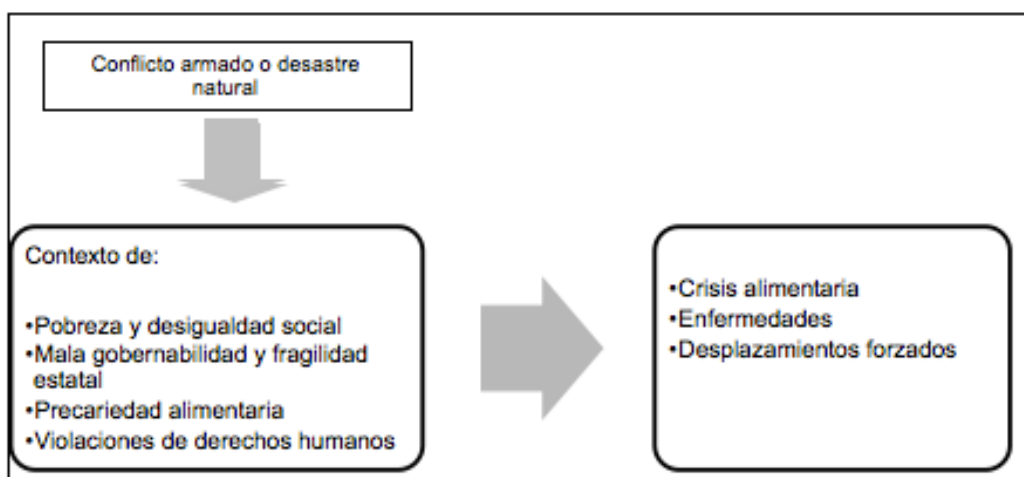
Conflicto armado o desastre natural

Contexto de:

•Pobreza y desigualdad social
•Mala gobernabilidad y fragilidad estatal
•Precariedad alimentaria
•Violaciones de derechos humanos

•Crisis alimentaria
•Enfermedades
•Desplazamientos forzados